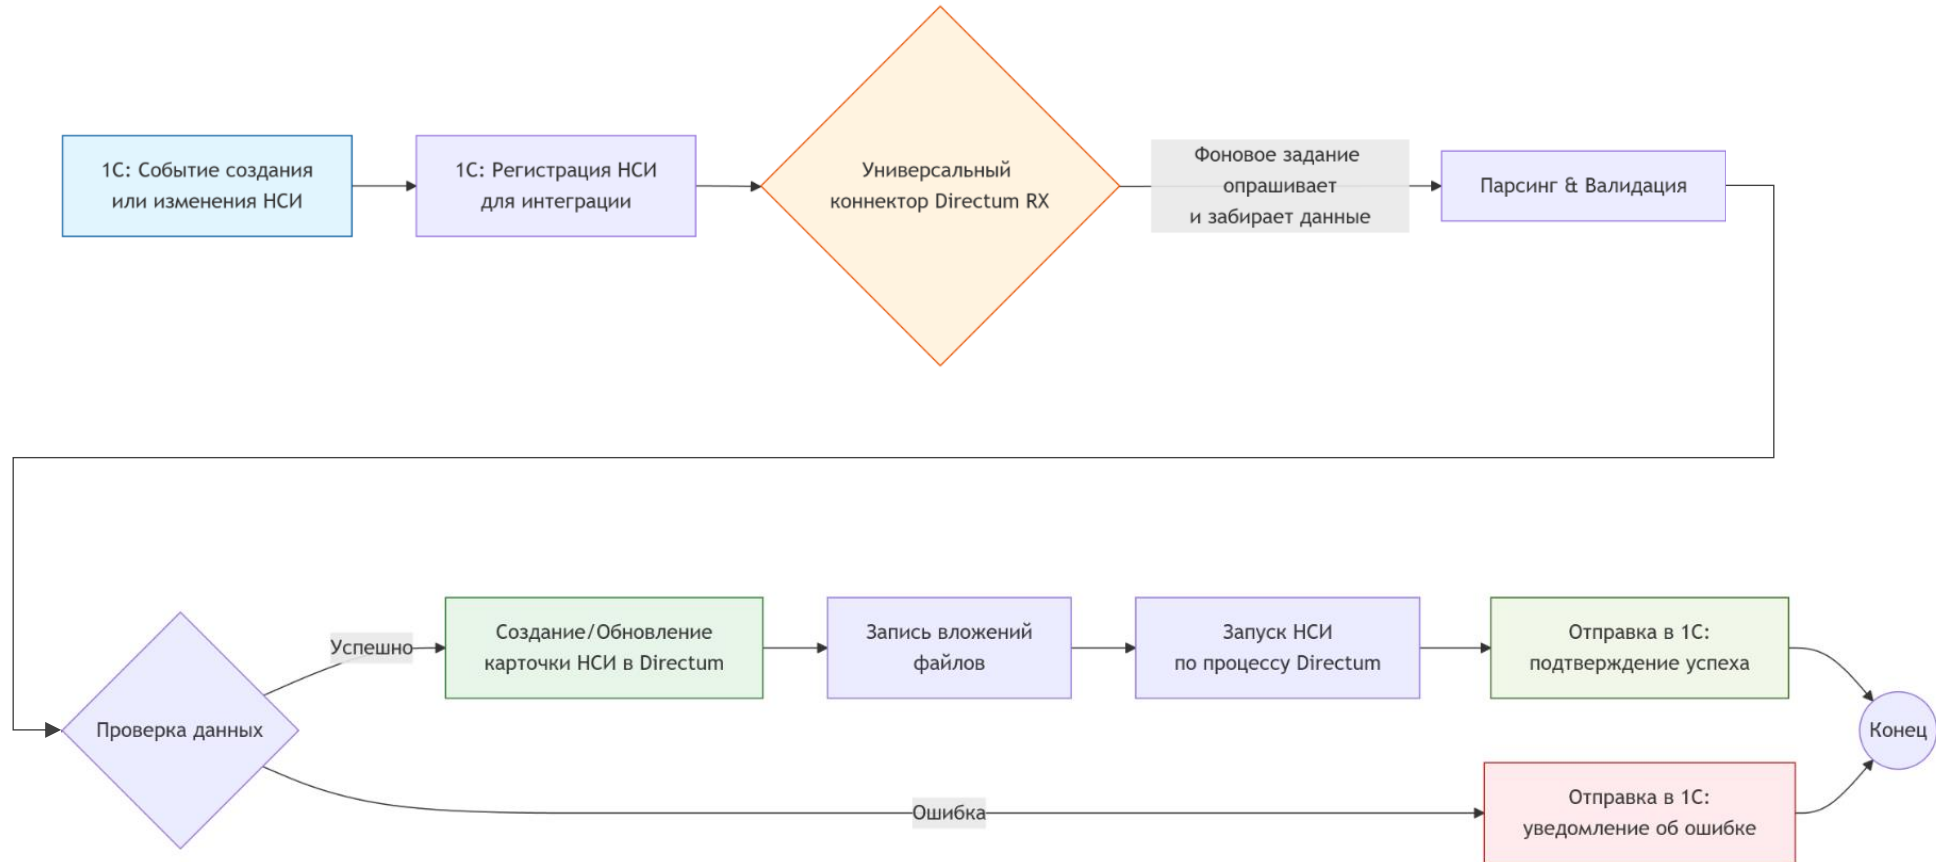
1С: Событие создания или изменения НСИ

1С: Регистрация НСИ для интеграции

Универсальный коннектор Directum RX

Фоновое задание опрашивает и забирает данные

Парсинг & Валидация

Проверка данных

Успешно

Создание/Обновление карточки НСИ в Directum

Запись вложений файлов

Запуск НСИ по процессу Directum

Отправка в 1С: подтверждение успеха

Конец

Ошибка

Отправка в 1С: уведомление об ошибке